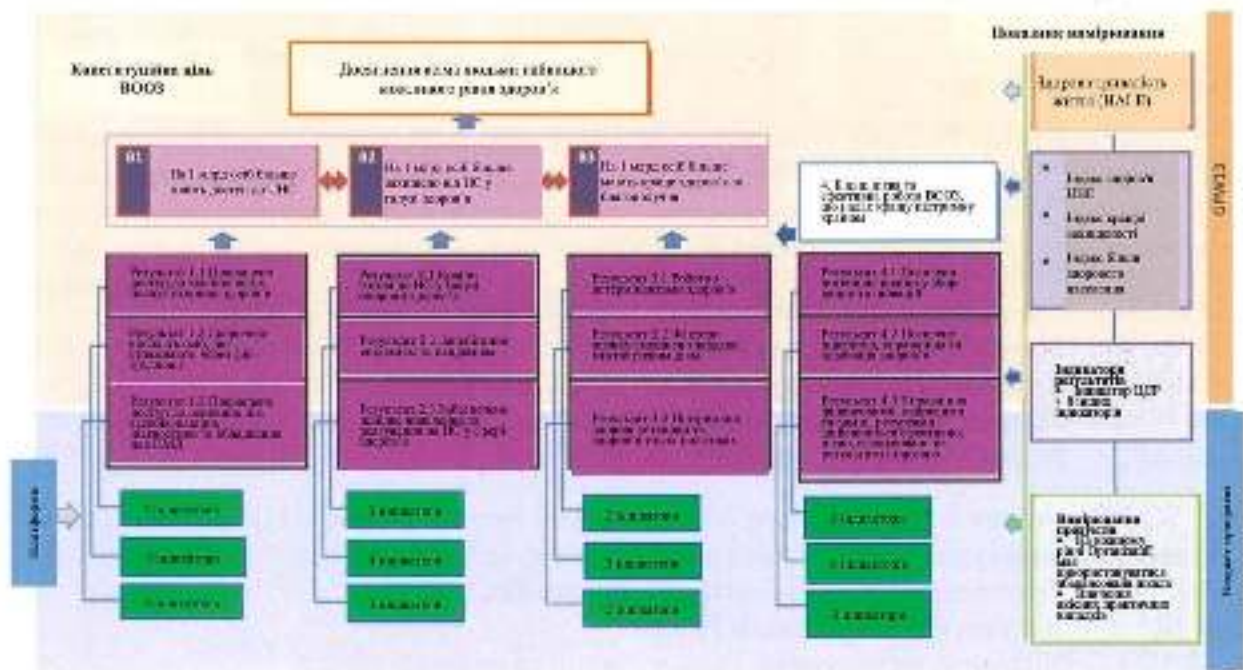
Показник вимірювання

Конституційна ціль ВООЗ

Досягнення всіма людьми найвищого можливого рівня здоров'я

Здорова тривалість життя (HALE)

01 На 1 млрд осіб більше мають доступ до УОЗ

02 На 1 млрд осіб більше захищені від НС у галузі здоров'я

03 На 1 млрд осіб більше мають кращий здоров'я та благополуччя

4. Більш ефективна та ефективна робота ВООЗ, що надає кращу підтримку країнам

Індекс покриття ЦОЗ

Індекс захисту від надзвичайних

Індекс більш здорового населення

Результат 1.1 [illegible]

Результат 1.2 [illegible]

Результат 1.3 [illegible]

Результат 2.1 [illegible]

Результат 2.2 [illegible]

Результат 2.3 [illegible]

Результат 3.1 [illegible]

Результат 3.2 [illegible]

Результат 3.3 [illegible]

Результат 4.1 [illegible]

Результат 4.2 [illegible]

Результат 4.3 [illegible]

Індикатори результатів
• Індикатор ЦСР
• Інші індикатори

Вимірювання прогресу
• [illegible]
• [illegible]

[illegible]

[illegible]

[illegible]